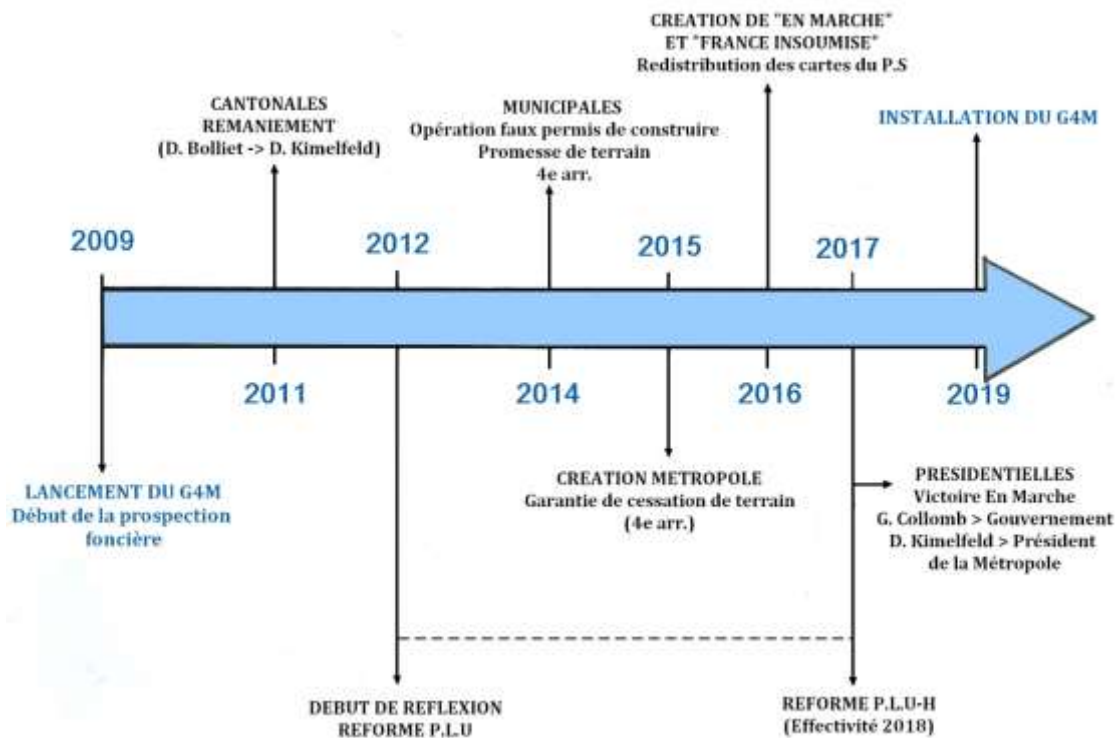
CREATION DE "EN MARCHE"
ET "FRANCE INSOUMISE"
Redistribution des cartes du P.S

CANTONALES
REMANIEMENT
(D. Bolliet -> D. Kimelfeld)

MUNICIPALES
Opération faux permis de construire
Promesse de terrain
4e arr.

INSTALLATION DU G4M

2009

2012

2015

2017

2011

2014

2016

2019

LANCEMENT DU G4M
Début de la prospection foncière

CREATION METROPOLE
Garantie de cessation de terrain
(4e arr.)

PRESIDENTIELLES
Victoire En Marche
G. Collomb > Gouvernement
D. Kimelfeld > Président de la Métropole

DEBUT DE REFLEXION
REFORME P.L.U

REFORME P.L.U-H
(Effectivité 2018)